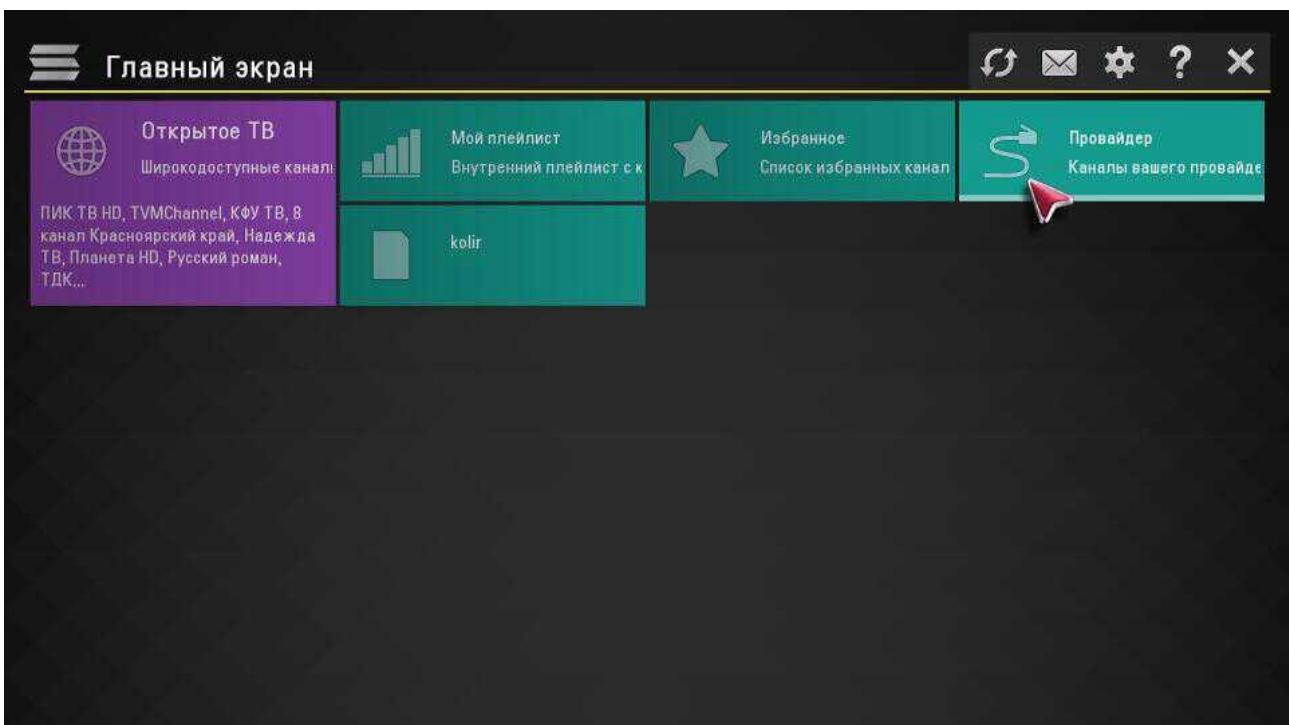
Главный экран

Открытое ТВ
Широкодоступные канал

ПИК ТВ HD, TVMChannel, КФУ ТВ, 8 канал Красноярский край, Надежда ТВ, Планета HD, Русский роман, ТДК...

Мой плейлист
Внутренний плейлист с к

Избранное
Список избранных канал

Провайдер
Каналы вашего провайде

kolir